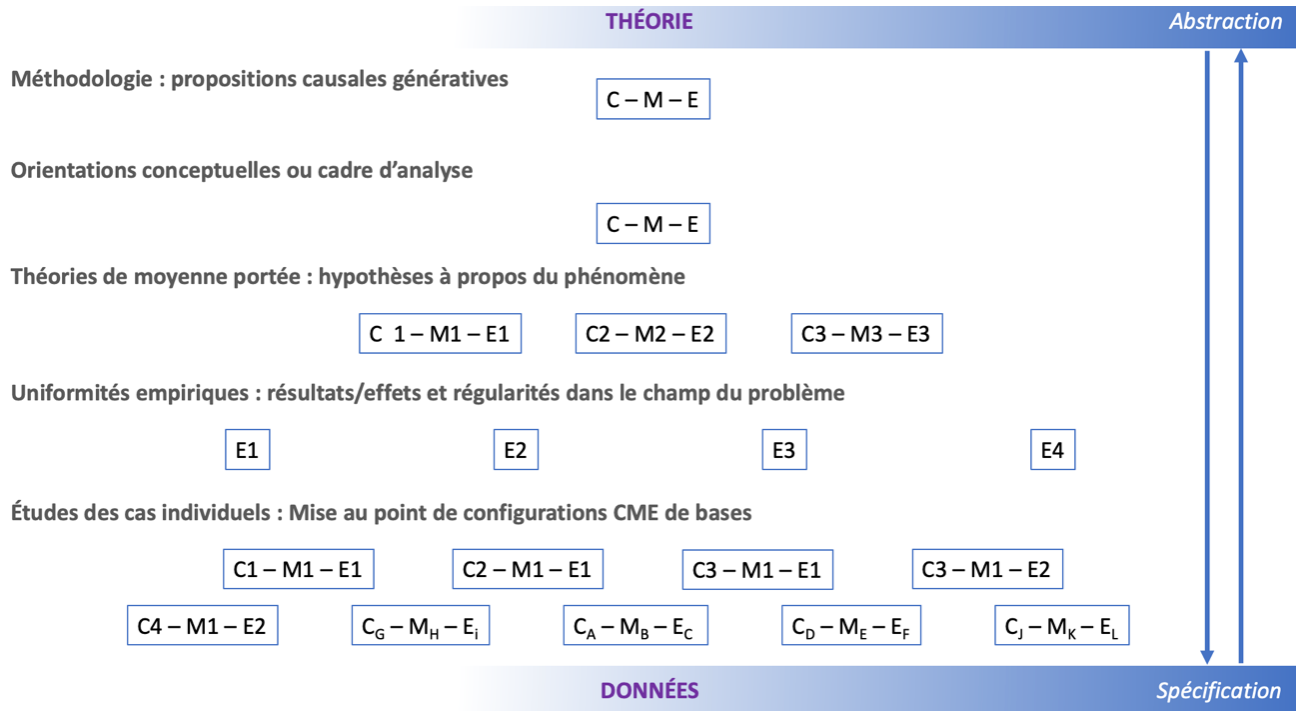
THÉORIE

Abstraction

Méthodologie : propositions causales génératives

C – M – E

Orientations conceptuelles ou cadre d'analyse

C – M – E

Théories de moyenne portée : hypothèses à propos du phénomène

C 1 – M1 – E1

C2 – M2 – E2

C3 – M3 – E3

Uniformités empiriques : résultats/effets et régularités dans le champ du problème

E1

E2

E3

E4

Études des cas individuels : Mise au point de configurations CME de bases

C1 – M1 – E1

C2 – M1 – E1

C3 – M1 – E1

C3 – M1 – E2

C4 – M1 – E2

$C_G – M_H – E_i$

$C_A – M_B – E_C$

$C_D – M_E – E_F$

$C_J – M_K – E_L$

DONNÉES

Spécification